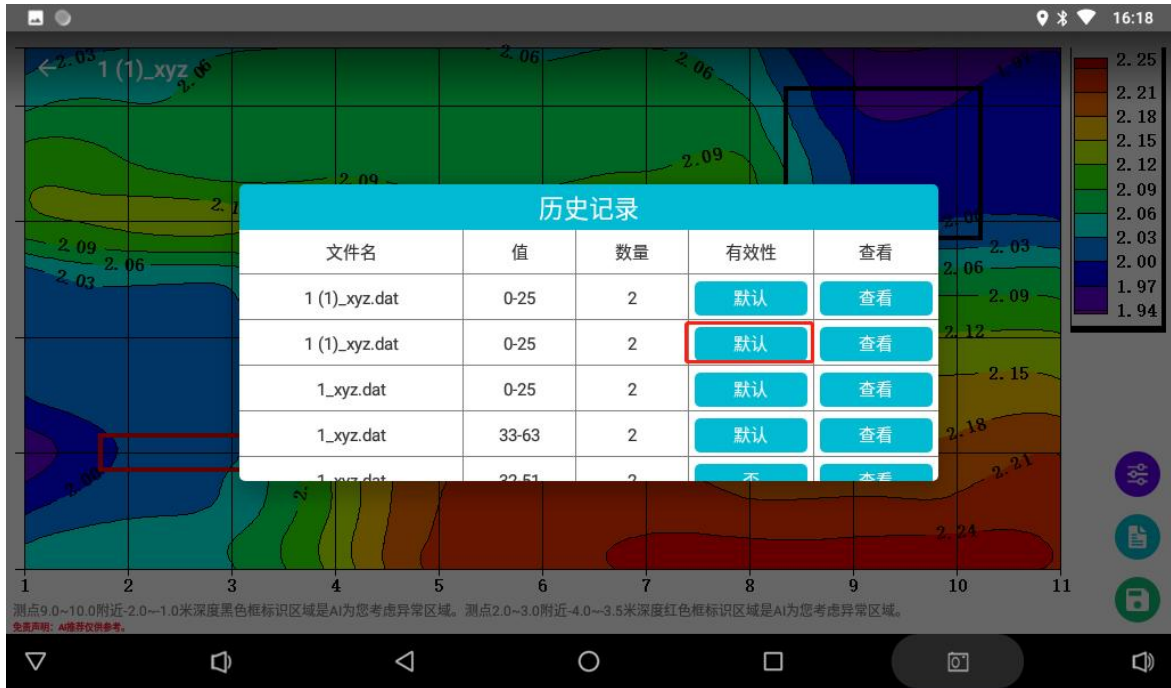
16:18

1 (1)_xyz

2.25
2.21
2.18
2.15
2.12
2.09
2.06
2.03
2.00
1.97
1.94

历史记录

| 文件名 | 值 | 数量 | 有效性 | 查看 |
|---|---|---|---|---|
| 1 (1)_xyz.dat | 0-25 | 2 | 默认 | 查看 |
| 1 (1)_xyz.dat | 0-25 | 2 | 默认 | 查看 |
| 1_xyz.dat | 0-25 | 2 | 默认 | 查看 |
| 1_xyz.dat | 33-63 | 2 | 默认 | 查看 |
| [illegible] | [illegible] | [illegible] | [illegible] | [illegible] |

2.03 2.06 2.06 2.09 2.09 2.06 2.03 2.09 2.06 2.03 2.12 2.15 2.18 2.21 2.24

1 2 3 4 5 6 7 8 9 10 11

测点9.0~10.0附近-2.0~-1.0米深度黑色框标识区域是AI为您考虑异常区域。测点2.0~3.0附近-4.0~-3.5米深度红色框标识区域是AI为您考虑异常区域。
免责声明：AI推荐仅供参考。